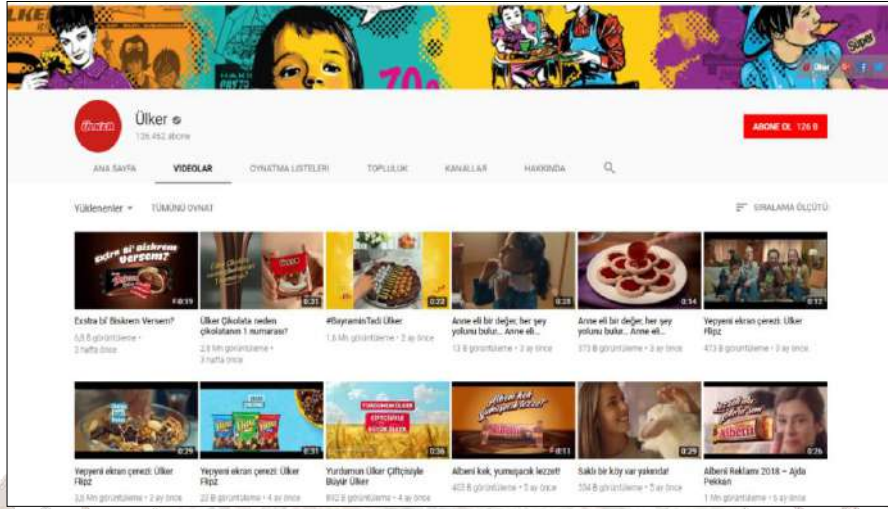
Ülker
126.462 abone

ABONE OL 126 B

ANA SAYFA VIDEOLAR OYNATMA LISTELERI TOPLULUK KANALLAR HAKKINDA

Yüklenenler TÜMÜNÜ OYNAT

SIRALAMA ÖLÇÜTÜ

Exstra bi' Biskrem Versem?
6,8 B görüntüleme • 3 hafta önce

Ülker Çikolata neden çikolatanın 1 numarası?
2,8 Mn görüntüleme • 3 hafta önce

#BayramınTadıÜlker
1,6 Mn görüntüleme • 3 ay önce

Anne eli bir değer, her şey yolunu bulur... Anne eli...
13 B görüntüleme • 3 ay önce

Anne eli bir değer, her şey yolunu bulur... Anne eli...
373 B görüntüleme • 3 ay önce

Yepyeni ekran çerezi: Ülker Flipz
473 B görüntüleme • 3 ay önce

Yepyeni ekran çerezi: Ülker Flipz
3,3 Mn görüntüleme • 3 ay önce

Yepyeni ekran çerezi: Ülker Flipz
22 B görüntüleme • 4 ay önce

Yurdumun Ülker Çiftçisiyle Büyür Ülker
892 B görüntüleme • 4 ay önce

Albeni kek, yumuşacık lezzet!
403 B görüntüleme • 5 ay önce

Saklı bir köy var yakında!
334 B görüntüleme • 5 ay önce

Albeni Reklamı 2018 – Ajda Pekkan
1 Mn görüntüleme • 5 ay önce